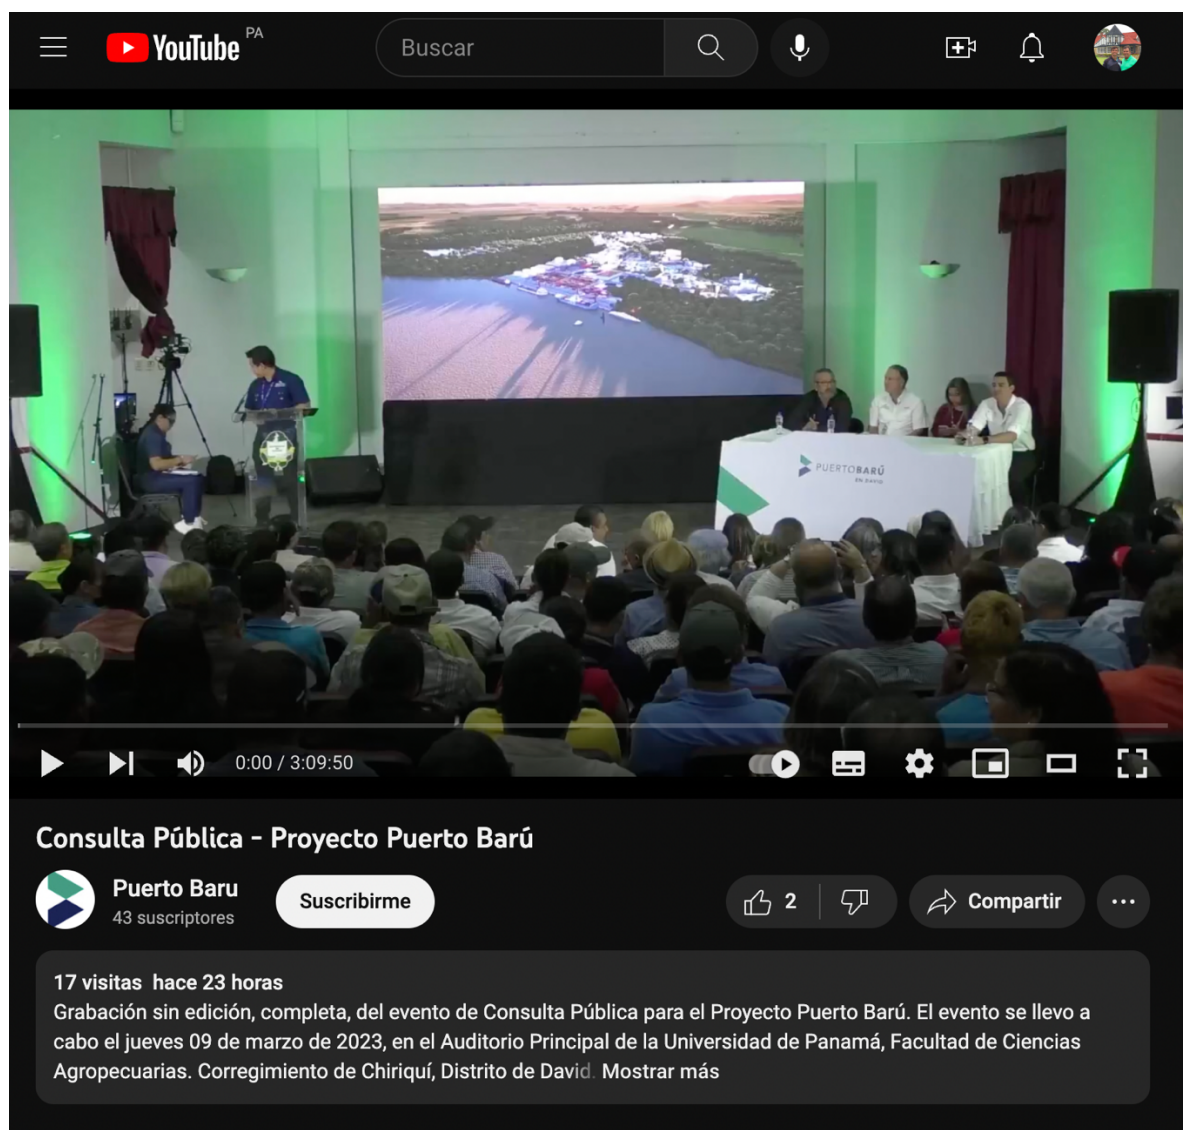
YouTube PA

Buscar

PUERTOBARÚ EN DAVID

0:00 / 3:09:50

Consulta Pública - Proyecto Puerto Barú

Puerto Baru
43 suscriptores

Suscribirme

2

Compartir

...

17 visitas hace 23 horas
Grabación sin edición, completa, del evento de Consulta Pública para el Proyecto Puerto Barú. El evento se llevo a cabo el jueves 09 de marzo de 2023, en el Auditorio Principal de la Universidad de Panamá, Facultad de Ciencias Agropecuarias. Corregimiento de Chiriquí, Distrito de David. Mostrar más